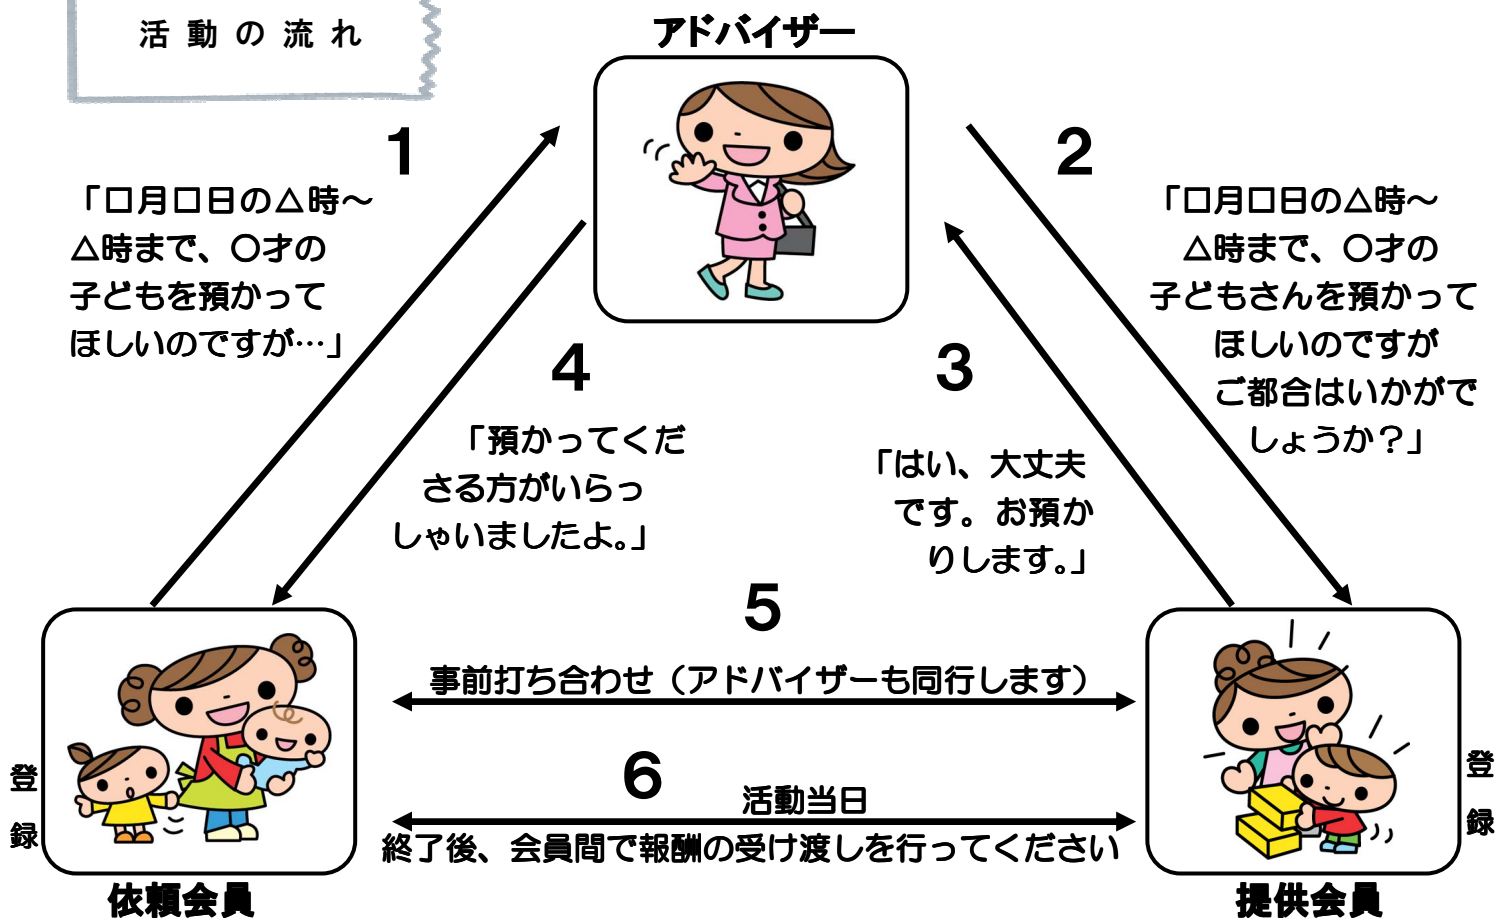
活動の流れ

アドバイザー

1

「□月□日の△時～△時まで、○才の子どもを預かってほしいのですが…」

2

「□月□日の△時～△時まで、○才の子どもさんを預かってほしいのですがご都合はいかがでしょうか？」

4

「預かってくださる方がいらっしゃいましたよ。」

3

「はい、大丈夫です。お預かりします。」

5

事前打ち合わせ（アドバイザーも同行します）

6

活動当日

終了後、会員間で報酬の受け渡しを行ってください

登録

依頼会員

登録

提供会員